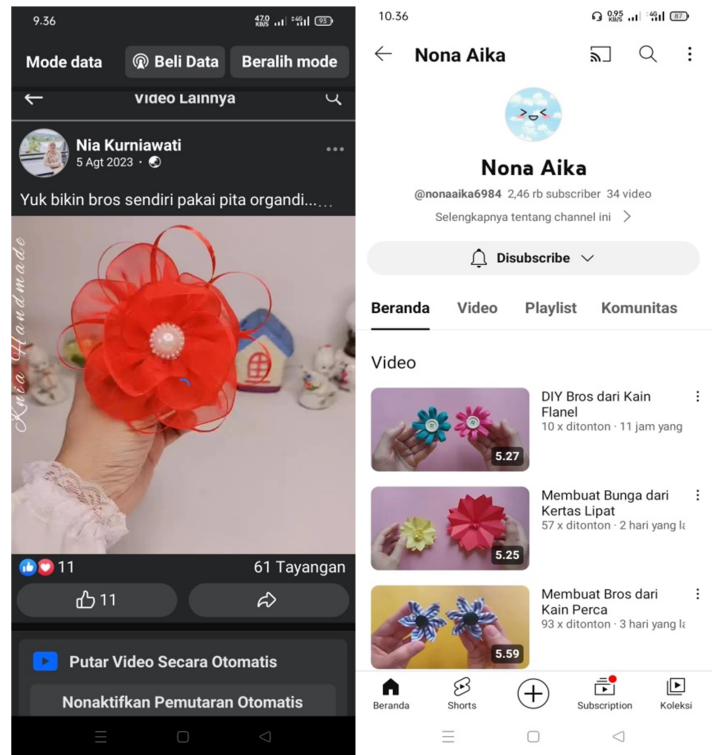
9.36

47,0 KB/S 95

Mode data

Beli Data

Beralih mode

Video Lainnya

Nia Kurniawati
5 Agt 2023 ·

Yuk bikin bros sendiri pakai pita organdi....

Kuia Handmade

11

61 Tayangan

11

Putar Video Secara Otomatis

Nonaktifkan Pemutaran Otomatis

10.36

0,95 KB/S 87

Nona Aika

Nona Aika

@nonaaika6984 2,46 rb subscriber 34 video

Selengkapnya tentang channel ini

Disubscribe

Beranda Video Playlist Komunitas

Video

DIY Bros dari Kain Flanel
10 x ditonton · 11 jam yang
5.27

Membuat Bunga dari Kertas Lipat
57 x ditonton · 2 hari yang la
5.25

Membuat Bros dari Kain Perca
93 x ditonton · 3 hari yang la
5.59

Beranda Shorts Subscription Koleksi